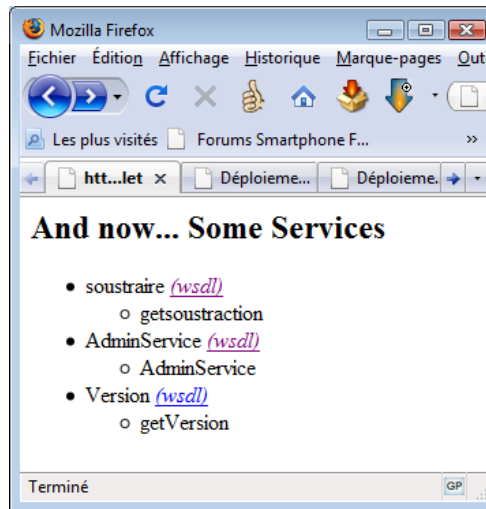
Mozilla Firefox

Fichier Édition Affichage Historique Marque-pages Out

Les plus visités Forums Smartphone F... »

htt...let × Déploieme... Déploieme.

# And now... Some Services

- soustraire (wsdl)
  - getsoustraction
- AdminService (wsdl)
  - AdminService
- Version (wsdl)
  - getVersion

Terminé GP